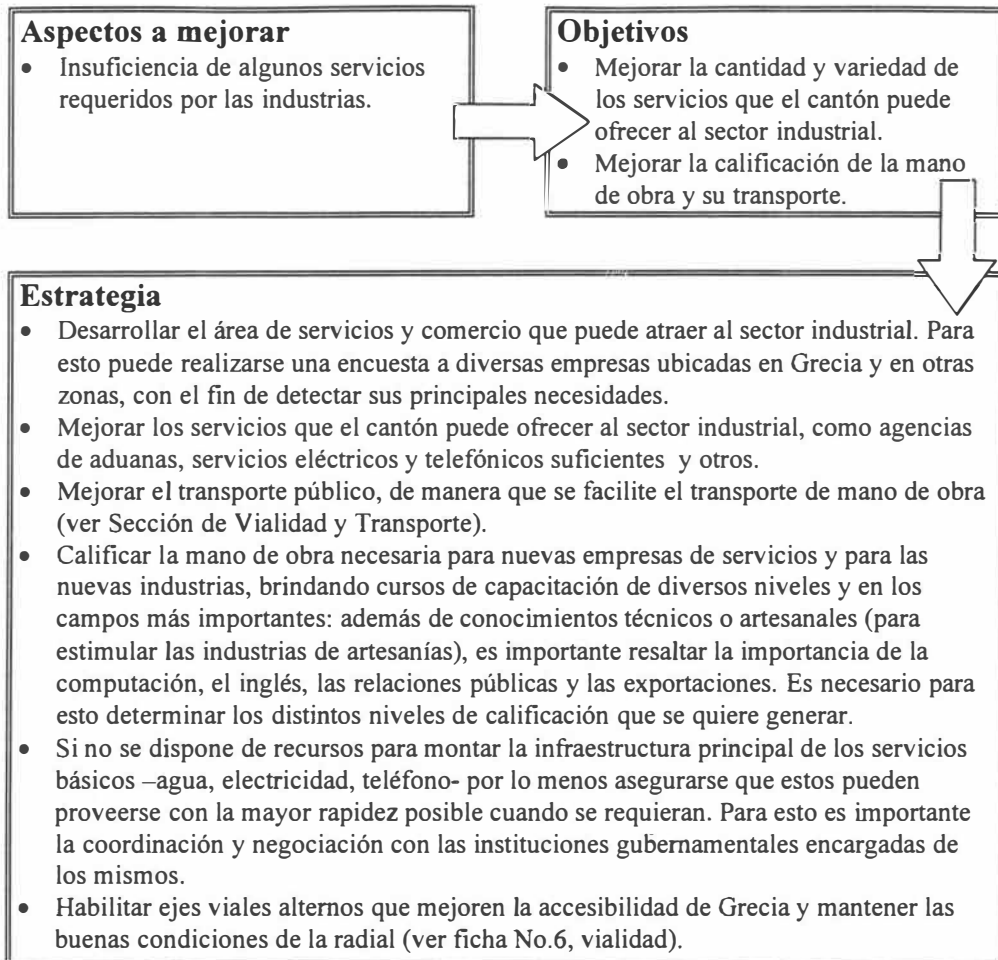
**Aspectos a mejorar**

- Insuficiencia de algunos servicios requeridos por las industrias.

**Objetivos**

- Mejorar la cantidad y variedad de los servicios que el cantón puede ofrecer al sector industrial.
- Mejorar la calificación de la mano de obra y su transporte.

**Estrategia**

- Desarrollar el área de servicios y comercio que puede atraer al sector industrial. Para esto puede realizarse una encuesta a diversas empresas ubicadas en Grecia y en otras zonas, con el fin de detectar sus principales necesidades.
- Mejorar los servicios que el cantón puede ofrecer al sector industrial, como agencias de aduanas, servicios eléctricos y telefónicos suficientes y otros.
- Mejorar el transporte público, de manera que se facilite el transporte de mano de obra (ver Sección de Vialidad y Transporte).
- Calificar la mano de obra necesaria para nuevas empresas de servicios y para las nuevas industrias, brindando cursos de capacitación de diversos niveles y en los campos más importantes: además de conocimientos técnicos o artesanales (para estimular las industrias de artesanías), es importante resaltar la importancia de la computación, el inglés, las relaciones públicas y las exportaciones. Es necesario para esto determinar los distintos niveles de calificación que se quiere generar.
- Si no se dispone de recursos para montar la infraestructura principal de los servicios básicos –agua, electricidad, teléfono- por lo menos asegurarse que estos pueden proveerse con la mayor rapidez posible cuando se requieran. Para esto es importante la coordinación y negociación con las instituciones gubernamentales encargadas de los mismos.
- Habilitar ejes viales alternos que mejoren la accesibilidad de Grecia y mantener las buenas condiciones de la radial (ver ficha No.6, vialidad).